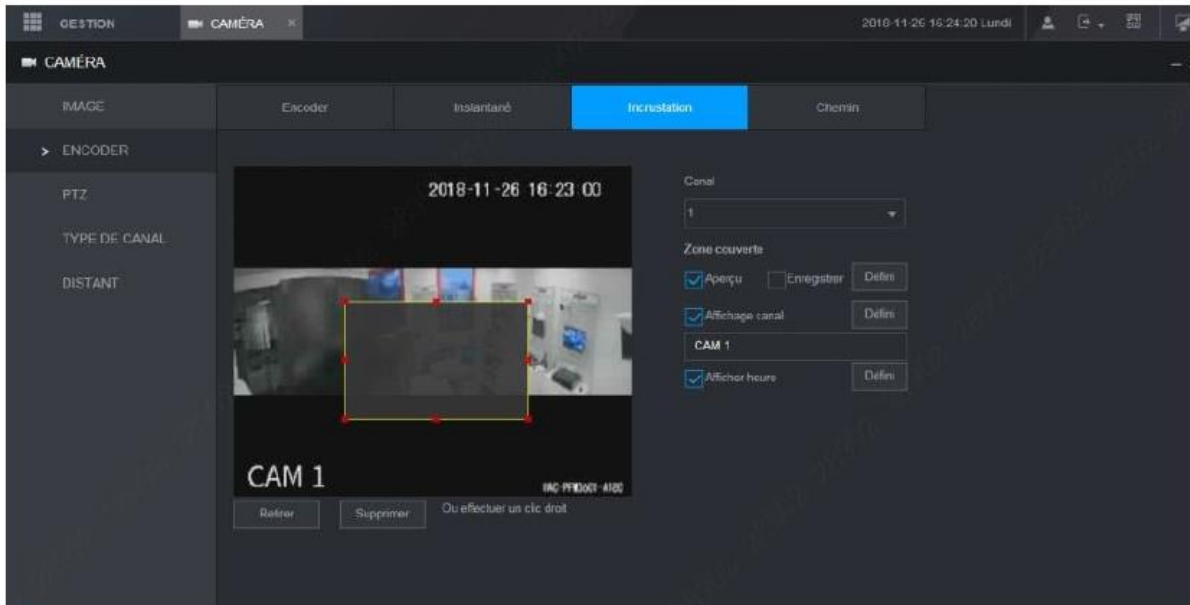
GESTION CAMÉRA ×

2018-11-26 16:24:20 Lundi

CAMÉRA

IMAGE

> ENCODER

PTZ

TYPE DE CANAL

DISTANT

Encoder | Instantané | Incrustation | Chemin

2018-11-26 16:23:00

CAM 1

IAC-PFI3oCI-AI2C

Retirer | Supprimer | Ou effectuer un clic droit

Canal

1

Zone couverte

Aperçu | Enregistrer | Défini

Affichage canal | Défini

CAM 1

Afficher heure | Défini